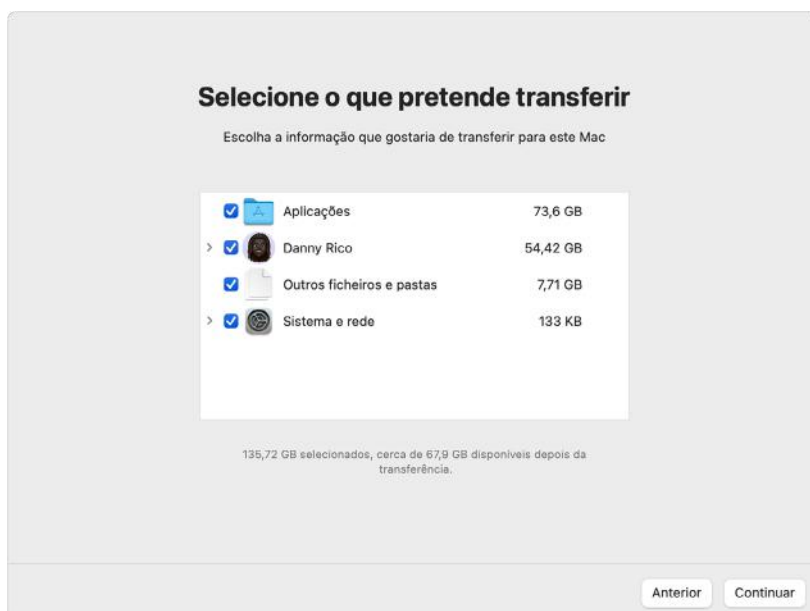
Selecione o que pretende transferir

Escolha a informação que gostaria de transferir para este Mac

| | |
|---|---|
| Aplicações | 73,6 GB |
| Danny Rico | 54,42 GB |
| Outros ficheiros e pastas | 7,71 GB |
| Sistema e rede | 133 KB |

135,72 GB selecionados, cerca de 67,9 GB disponíveis depois da transferência.

Anterior

Continuar